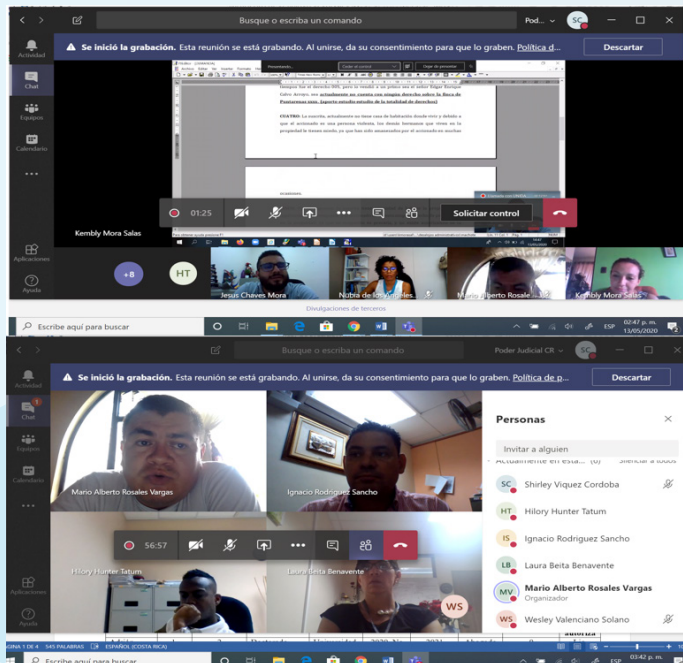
Busque o escriba un comando
Pod...
SC
Actividad
Chat
Equipos
Calendario
...
Se inició la grabación. Esta reunión se está grabando. Al unirse, da su consentimiento para que lo graben. Política d...
Descartar
tiempo fue el derecho 895, para lo vendió a un primo mío el señor Edgar Enrique Calvo Arroyo, soy actualmente me cuento con ningún derecho sobre la finca de Puntarenas 5930, (aporto estudio estudio de la totalidad de derechos)
CUATRO. La suscrita, actualmente no tiene casa de habitación desde 2017 y debido a que el accionado es una persona violenta los demás hermanos que viven en la propiedad le tienen miedo, ya que han sido amenazados por el accionado en muchas
01:25
Solicitar control
Kembly Mora Salas
Aplicaciones
Ayuda
+8
HT
Jesus Chaves Mora
Nubia de los Ángeles...
Mario Alberto Rosale...
Kembly Mora Salas
Divulgaciones de terceros
Escribe aquí para buscar
ESP
02:47 p. m.
13/05/2020
Busque o escriba un comando
Poder Judicial CR
SC
Actividad
Chat
Equipos
Calendario
Se inició la grabación. Esta reunión se está grabando. Al unirse, da su consentimiento para que lo graben. Política de p...
Descartar
Mario Alberto Rosales Vargas
Ignacio Rodriguez Sancho
56:57
Hilory Hunter Tatum
Laura Beita Benavente
WS
Aplicaciones
Ayuda
Personas
Invitar a alguien
Actualmente en esta... (6)
Silenciar a todos
SC
Shirley Viquez Cordoba
HT
Hilory Hunter Tatum
IS
Ignacio Rodriguez Sancho
LB
Laura Beita Benavente
MV
Mario Alberto Rosales Vargas
Organizador
WS
Wesley Valenciano Solano
PÁGINA 1 DE 4
545 PALABRAS
ESPAÑOL (COSTA RICA)
Escribe aquí para buscar
ESP
03:42 p. m.